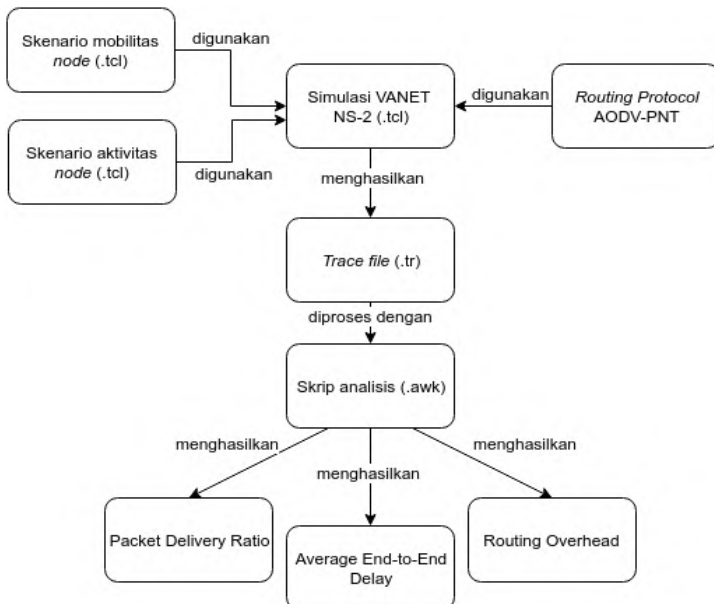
Skenario mobilitas *node* (.tcl)

digunakan

Simulasi VANET NS-2 (.tcl)

digunakan

*Routing Protocol* AODV-PNT

Skenario aktivitas *node* (.tcl)

digunakan

menghasilkan

*Trace file* (.tr)

diproses dengan

Skrip analisis (.awk)

menghasilkan

menghasilkan

menghasilkan

Packet Delivery Ratio

Average End-to-End Delay

Routing Overhead